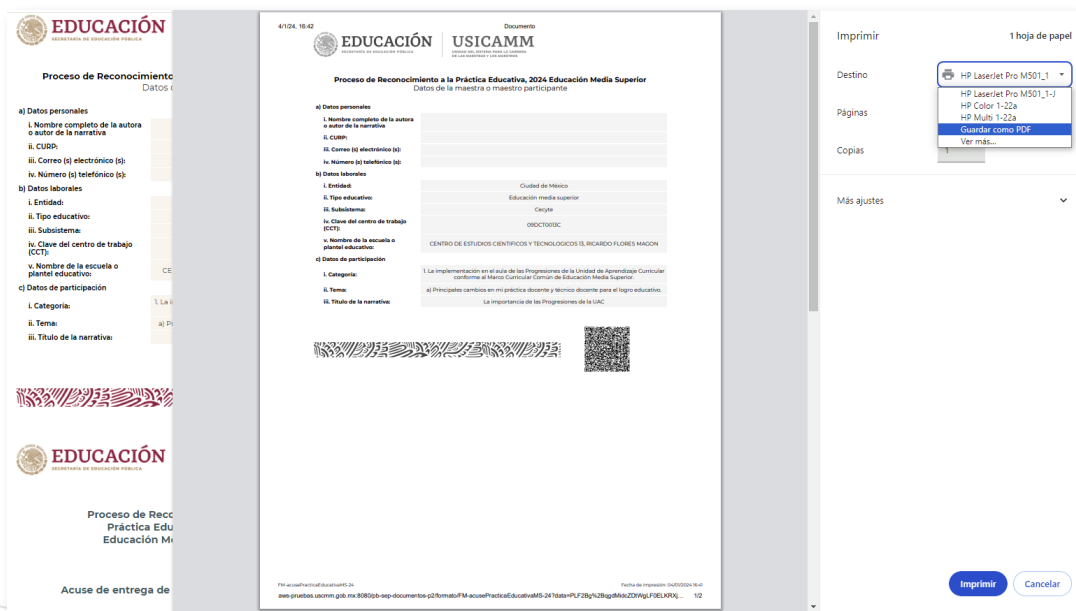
EDUCACIÓN
SECRETARÍA DE EDUCACIÓN PÚBLICA

Proceso de Reconocimiento
Datos d

a) Datos personales
i. Nombre completo de la autora o autor de la narrativa
ii. CURP:
iii. Correo (s) electrónico (s):
iv. Número (s) telefónico (s):
b) Datos laborales
i. Entidad:
ii. Tipo educativo:
iii. Subsistema:
iv. Clave del centro de trabajo (CCT):
v. Nombre de la escuela o plantel educativo: CE
c) Datos de participación
i. Categoría: 1. La i
ii. Tema: a) Pr
iii. Título de la narrativa:

EDUCACIÓN
SECRETARÍA DE EDUCACIÓN PÚBLICA

Proceso de Reco
Práctica Edu
Educación Me

Acuse de entrega de

4/1/24, 16:42
Documento

EDUCACIÓN
SECRETARÍA DE EDUCACIÓN PÚBLICA
USICAMM
UNIDAD DEL SISTEMA PARA LA CARRERA DE LAS MAESTRAS Y LOS MAESTROS

Proceso de Reconocimiento a la Práctica Educativa, 2024 Educación Media Superior
Datos de la maestra o maestro participante

a) Datos personales
| | |
|---|---|
| i. Nombre completo de la autora o autor de la narrativa | |
| ii. CURP: | |
| iii. Correo (s) electrónico (s): | |
| iv. Número (s) telefónico (s): | |

b) Datos laborales
| | |
|---|---|
| i. Entidad: | Ciudad de México |
| ii. Tipo educativo: | Educación media superior |
| iii. Subsistema: | Cecyte |
| iv. Clave del centro de trabajo (CCT): | 09DCT0013C |
| v. Nombre de la escuela o plantel educativo: | CENTRO DE ESTUDIOS CIENTIFICOS Y TECNOLOGICOS 13, RICARDO FLORES MAGON |

c) Datos de participación
| | |
|---|---|
| i. Categoría: | 1. La implementación en el aula de las Progresiones de la Unidad de Aprendizaje Curricular conforme al Marco Curricular Común de Educación Media Superior. |
| ii. Tema: | a) Principales cambios en mi práctica docente y técnico docente para el logro educativo. |
| iii. Título de la narrativa: | La importancia de las Progresiones de la UAC |

FM-acusePracticaEducativaMS-24
Fecha de impresión: 04/01/2024 16:41
aws-pruebas.usicamm.gob.mx:8080/pb-sep-documentos-p2/formato/FM-acusePracticaEducativaMS-24?data=PLF2Bg%2BqgdMdcZDWgLF0ELKRXj... 1/2

Imprimir
1 hoja de papel
Destino
HP LaserJet Pro M501_1
HP LaserJet Pro M501_1-J
HP Color 1-22a
HP Multi 1-22a
Guardar como PDF
Ver más...
Páginas
Copias
1
Más ajustes
Imprimir
Cancelar